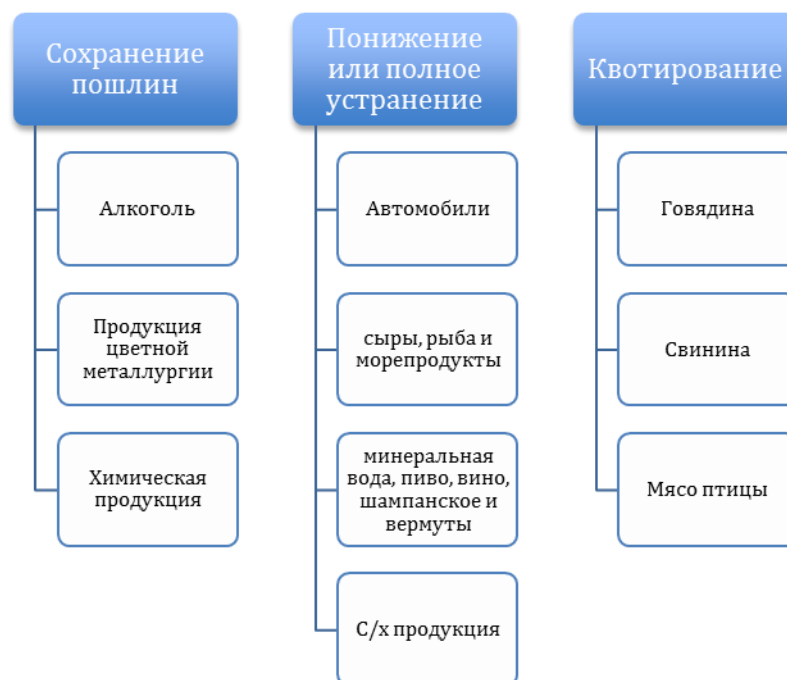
Сохранение пошлин

Алкоголь

Продукция цветной металлургии

Химическая продукция

Понижение или полное устранение

Автомобили

сыры, рыба и морепродукты

минеральная вода, пиво, вино, шампанское и вермуты

С/х продукция

Квотирование

Говядина

Свинина

Мясо птицы